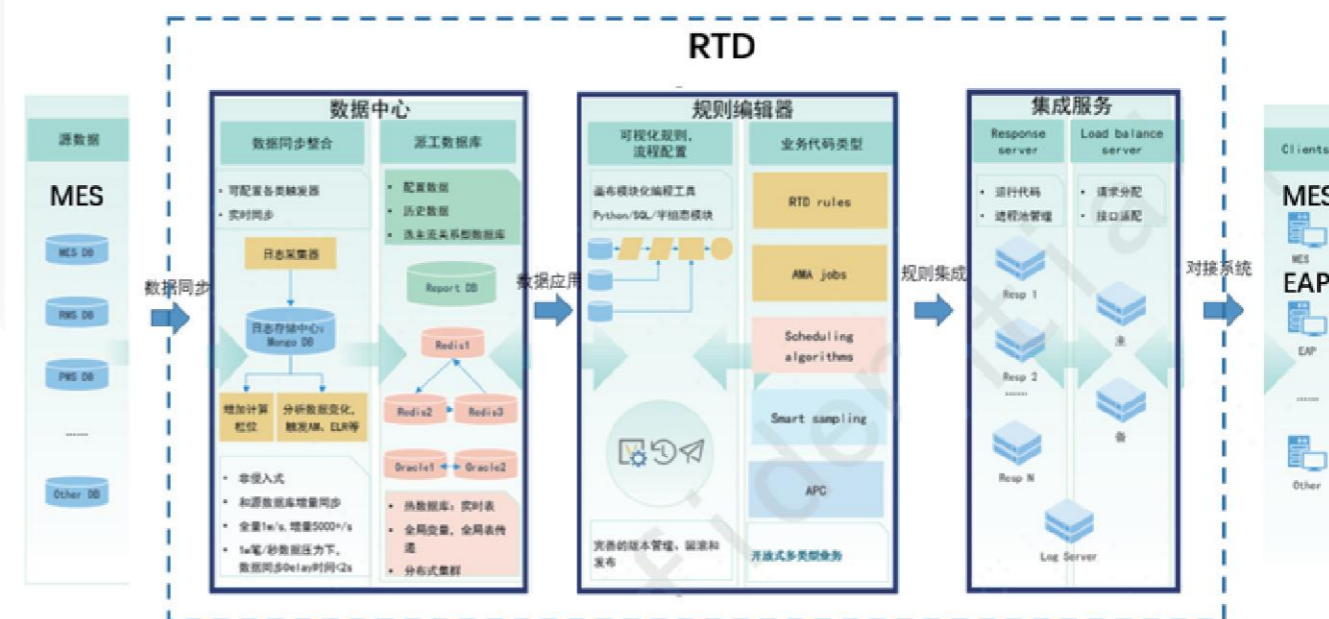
RTD

源数据

MES

MES DB

RMS DB

PMS DB

......

Other DB

数据同步

数据中心

数据同步整合

· 可配置各类触发器
· 实时同步

日志采集器

日志存储中心: Mongo DB

增加计算栏位

分析数据变化, 触发AM、ELR等

· 非侵入式
· 和源数据库增量同步
· 全量1w/s, 增量5000+/s
· 1w笔/秒数据压力下, 数据同步Delay时间<2s

派工数据库

· 配置数据
· 历史数据
· 选本流关系型数据库

Report DB

Redis1

Redis2

Redis3

Oracle1

Oracle2

· 热数据库: 实时表
· 全局变量, 全局表传递
· 分布式集群

数据应用

规则编辑器

可视化规则, 流程配置

函布模块化编程工具
Python/SQL/宇组态模块

完善的版本管理, 回滚和发布

业务代码类型

RTD rules

AMA jobs

Scheduling algorithms

Smart sampling

APC

开放式多类型业务

规则集成

集成服务

Response server

· 运行代码
· 进程池管理

Resp 1

Resp 2

......

Resp N

Load balance server

· 请求分配
· 接口适配

主

备

Log Server

对接系统

Clients

MES

MES

EAP

EAP

......

Other